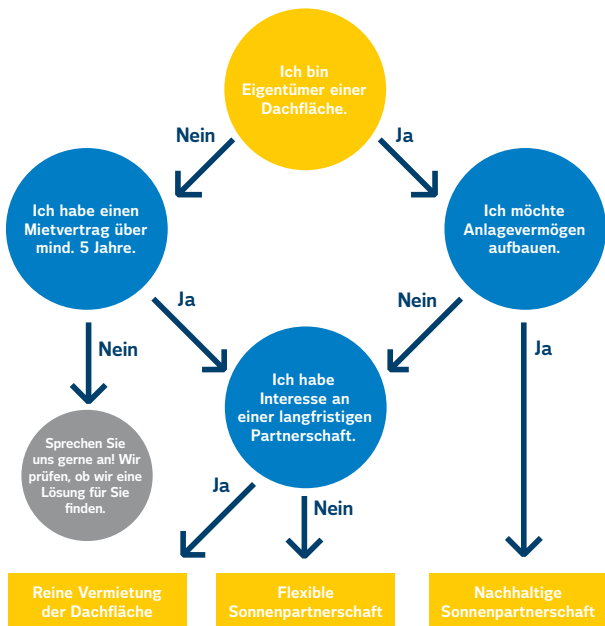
Ich bin Eigentümer einer Dachfläche.

Nein

Ja

Ich habe einen Mietvertrag über mind. 5 Jahre.

Ich möchte Anlagevermögen aufbauen.

Ja

Nein

Nein

Ja

Ich habe Interesse an einer langfristigen Partnerschaft.

Sprechen Sie uns gerne an! Wir prüfen, ob wir eine Lösung für Sie finden.

Ja

Nein

Reine Vermietung der Dachfläche

Flexible Sonnenpartnerschaft

Nachhaltige Sonnenpartnerschaft